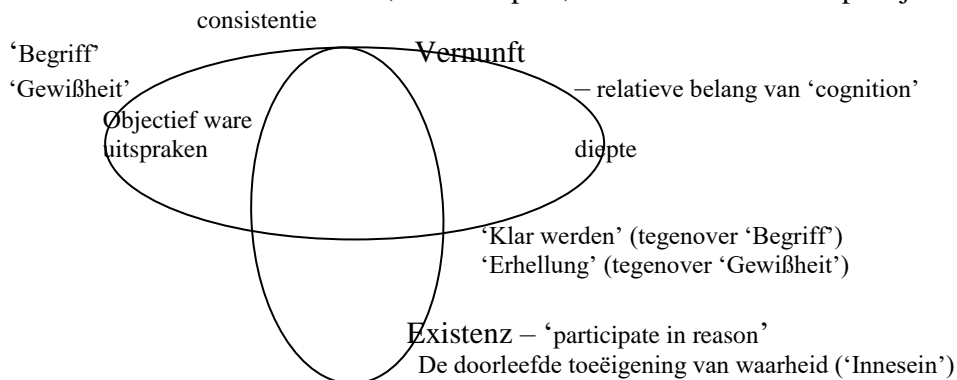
consistentie

'Begriff'

'Gewißheit'

Vernunft

– relatieve belang van 'cognition'

Objectief ware uitspraken

diepte

'Klar werden' (tegenover 'Begriff')
'Erhellung' (tegenover 'Gewißheit')

Existenz – 'participate in reason'
De doorleefde toeëigening van waarheid ('Innesein')